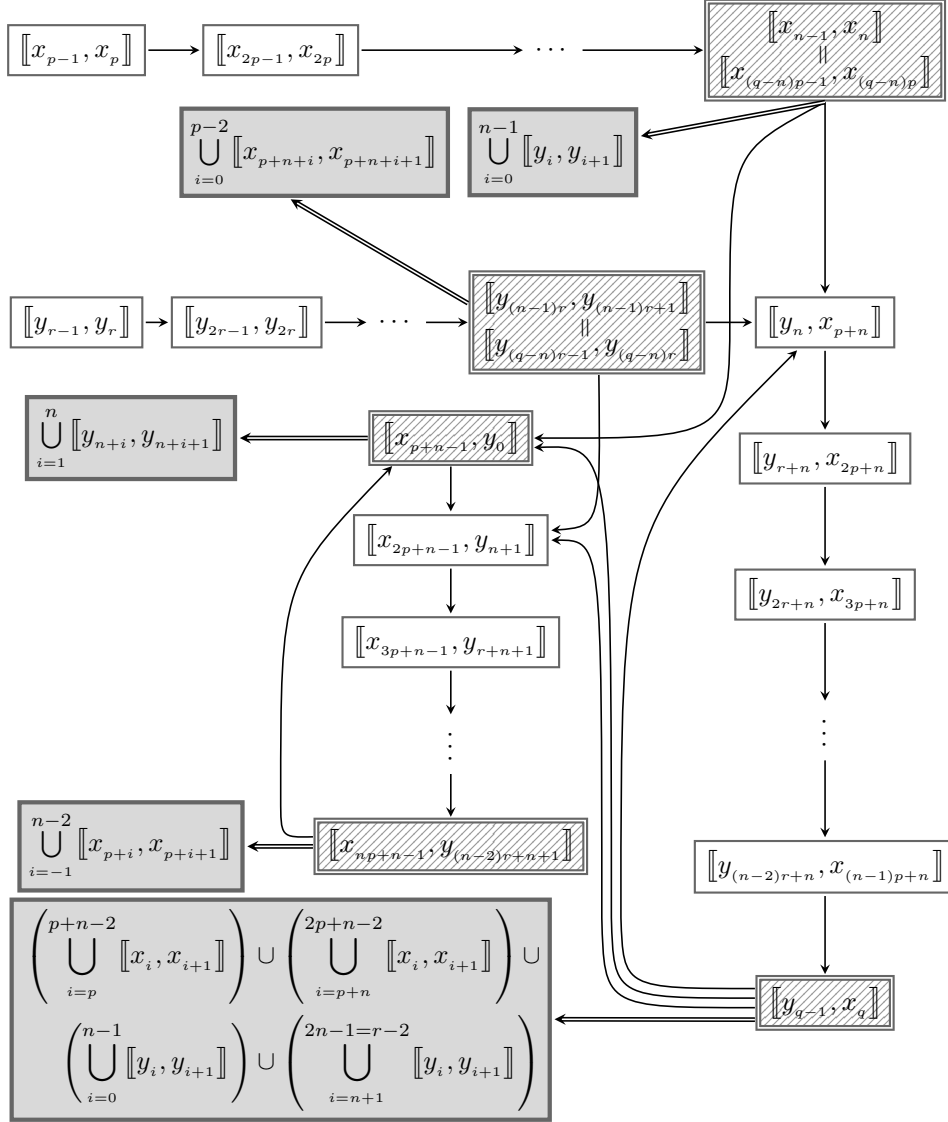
$[\![x_{p-1}, x_p]\!]$ $[\![x_{2p-1}, x_{2p}]\!]$ $\cdots$ $[\![x_{n-1}, x_n]\!]$ $||$ $[\![x_{(q-n)p-1}, x_{(q-n)p}]\!]$

$\bigcup_{i=0}^{p-2} [\![x_{p+n+i}, x_{p+n+i+1}]\!]$ $\bigcup_{i=0}^{n-1} [\![y_i, y_{i+1}]\!]$

$[\![y_{r-1}, y_r]\!]$ $[\![y_{2r-1}, y_{2r}]\!]$ $\cdots$ $[\![y_{(n-1)r}, y_{(n-1)r+1}]\!]$ $||$ $[\![y_{(q-n)r-1}, y_{(q-n)r}]\!]$ $[\![y_n, x_{p+n}]\!]$

$\bigcup_{i=1}^{n} [\![y_{n+i}, y_{n+i+1}]\!]$ $[\![x_{p+n-1}, y_0]\!]$

$[\![y_{r+n}, x_{2p+n}]\!]$

$[\![x_{2p+n-1}, y_{n+1}]\!]$

$[\![y_{2r+n}, x_{3p+n}]\!]$

$[\![x_{3p+n-1}, y_{r+n+1}]\!]$

$\vdots$ $\vdots$

$\bigcup_{i=-1}^{n-2} [\![x_{p+i}, x_{p+i+1}]\!]$ $[\![x_{np+n-1}, y_{(n-2)r+n+1}]\!]$

$[\![y_{(n-2)r+n}, x_{(n-1)p+n}]\!]$

$\left(\bigcup_{i=p}^{p+n-2} [\![x_i, x_{i+1}]\!]\right) \cup \left(\bigcup_{i=p+n}^{2p+n-2} [\![x_i, x_{i+1}]\!]\right) \cup \left(\bigcup_{i=0}^{n-1} [\![y_i, y_{i+1}]\!]\right) \cup \left(\bigcup_{i=n+1}^{2n-1=r-2} [\![y_i, y_{i+1}]\!]\right)$

$[\![y_{q-1}, x_q]\!]$